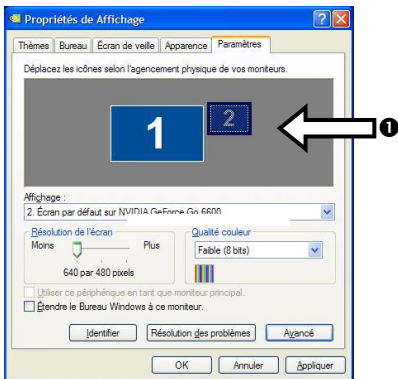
Propriétés de Affichage

Thèmes | Bureau | Écran de veille | Apparence | Paramètres

Déplacez les icônes selon l'agencement physique de vos moniteurs.

1

2

❶

Affichage :

2. Écran par défaut sur NVIDIA GeForce Go 6600

Résolution de l'écran

Moins

Plus

640 par 480 pixels

Qualité couleur

Faible (8 bits)

Utiliser ce périphérique en tant que moniteur principal.

Étendre le Bureau Windows à ce moniteur.

Identifier

Résolution des problèmes

Avancé

OK

Annuler

Appliquer